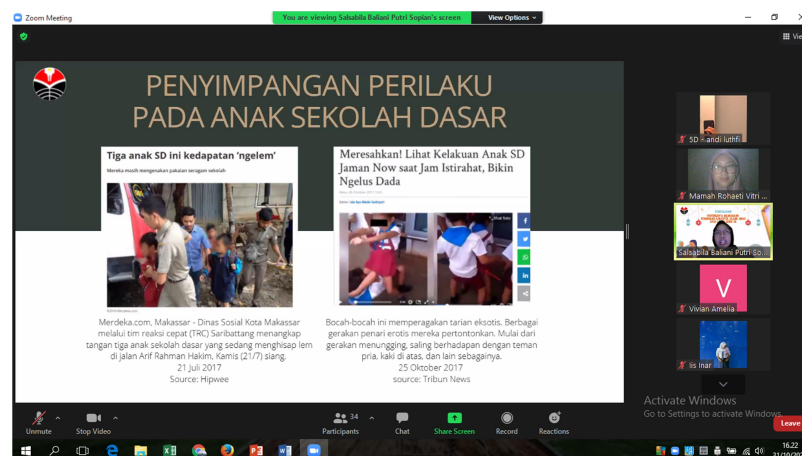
Zoom Meeting

You are viewing Salsabila Baliani Putri Sopian's screen

View Options

PENYIMPANGAN PERILAKU PADA ANAK SEKOLAH DASAR

Tiga anak SD ini kedapatan 'ngelem'

Mereka masih mengenakan pakaian seragam sekolah

Merdeka.com, Makassar - Dinas Sosial Kota Makassar melalui tim reaksi cepat (TRC) Saribattang menangkap tangan tiga anak sekolah dasar yang sedang menghisap lem di jalan Arif Rahman Hakim, Kamis (21/7) siang.
21 Juli 2017
Source: Hipwee

Meresahkan! Lihat Kelakuan Anak SD Jaman Now saat Jam Istirahat, Bikin Ngelus Dada

Bocah-bocah ini memperagakan tarian eksotis. Berbagai gerakan penari erotis mereka pertontonkan. Mulai dari gerakan menungging, saling berhadapan dengan teman pria, kaki di atas, dan lain sebagainya.
25 Oktober 2017
source: Tribun News

SD - andi luthfi

Mamah Rohaeti Vitri ...

Salsabila Baliani Putri So...

V

Vivian Amelia

Iis inar

Activate Windows
Go to Settings to activate Windows.

Unmute

Stop Video

34

Participants

Chat

Share Screen

Record

Reactions

Leave

16.22